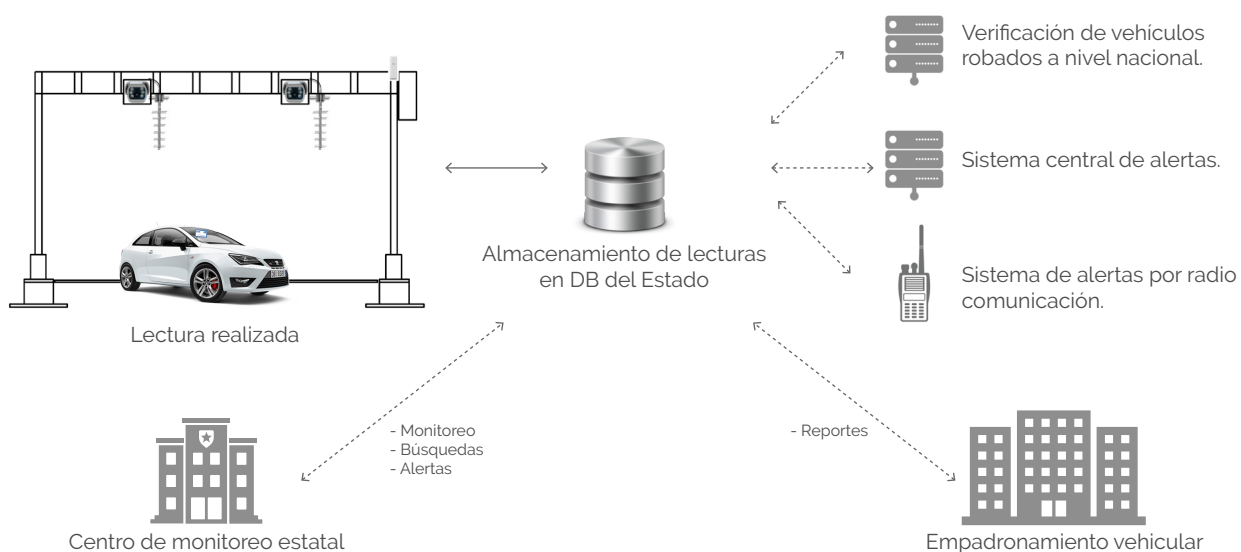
Verificación de vehículos robados a nivel nacional.

Sistema central de alertas.

Almacenamiento de lecturas en DB del Estado

Sistema de alertas por radio comunicación.

Lectura realizada

- Monitoreo
- Búsquedas
- Alertas

- Reportes

Centro de monitoreo estatal

Empadronamiento vehicular